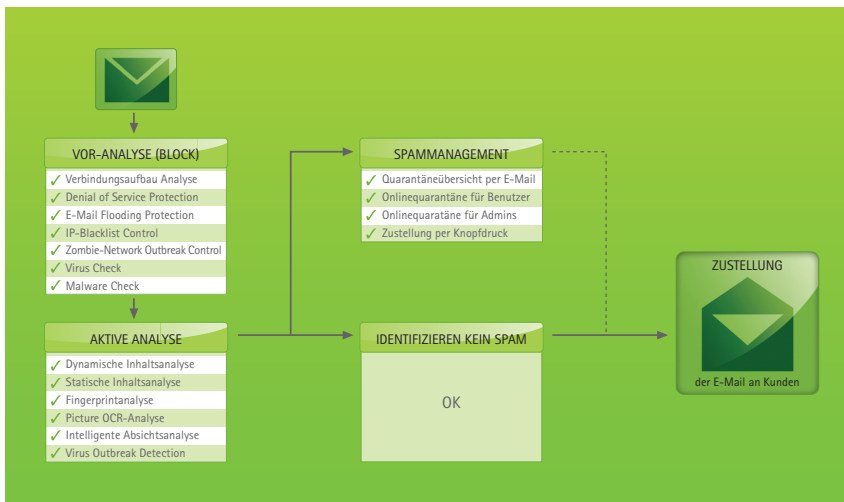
VOR-ANALYSE (BLOCK)

✓ Verbindungsaufbau Analyse
✓ Denial of Service Protection
✓ E-Mail Flooding Protection
✓ IP-Blacklist Control
✓ Zombie-Network Outbreak Control
✓ Virus Check
✓ Malware Check

AKTIVE ANALYSE

✓ Dynamische Inhaltsanalyse
✓ Statische Inhaltsanalyse
✓ Fingerprintanalyse
✓ Picture OCR-Analyse
✓ Intelligente Absichtsanalyse
✓ Virus Outbreak Detection

SPAMMANAGEMENT

✓ Quarantäneübersicht per E-Mail
✓ Onlinequarantäne für Benutzer
✓ Onlinequaratäne für Admins
✓ Zustellung per Knopfdruck

IDENTIFIZIEREN KEIN SPAM

OK

ZUSTELLUNG

der E-Mail an Kunden